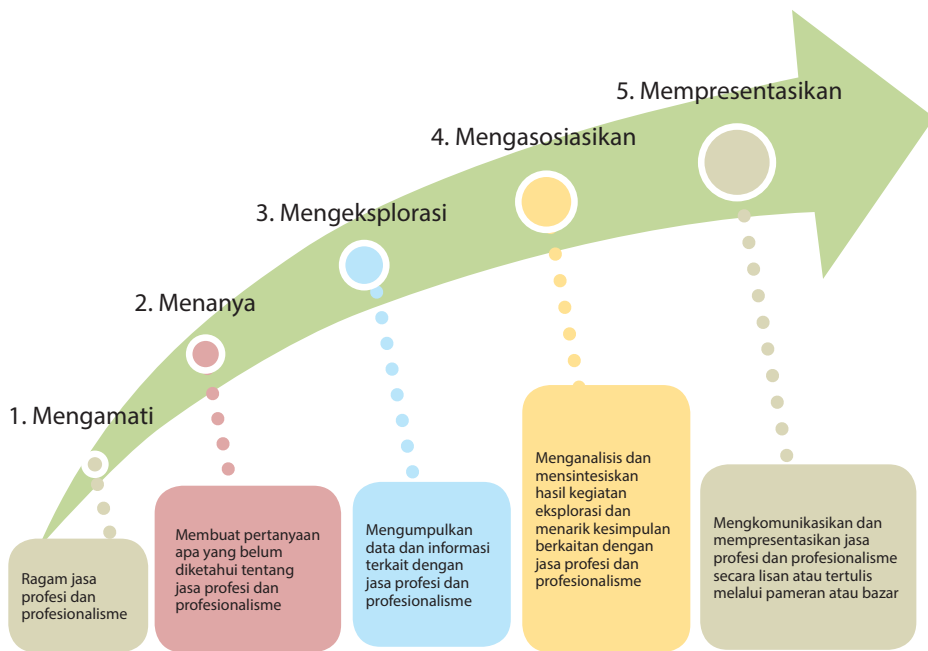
5. Mempresentasikan

4. Mengasosiasikan

3. Mengeksplorasi

2. Menanya

1. Mengamati

Ragam jasa profesi dan profesionalisme

Membuat pertanyaan apa yang belum diketahui tentang jasa profesi dan profesionalisme

Mengumpulkan data dan informasi terkait dengan jasa profesi dan profesionalisme

Menganalisis dan mensintesiskan hasil kegiatan eksplorasi dan menarik kesimpulan berkaitan dengan jasa profesi dan profesionalisme

Mengkomunikasikan dan mempresentasikan jasa profesi dan profesionalisme secara lisan atau tertulis melalui pameran atau bazar